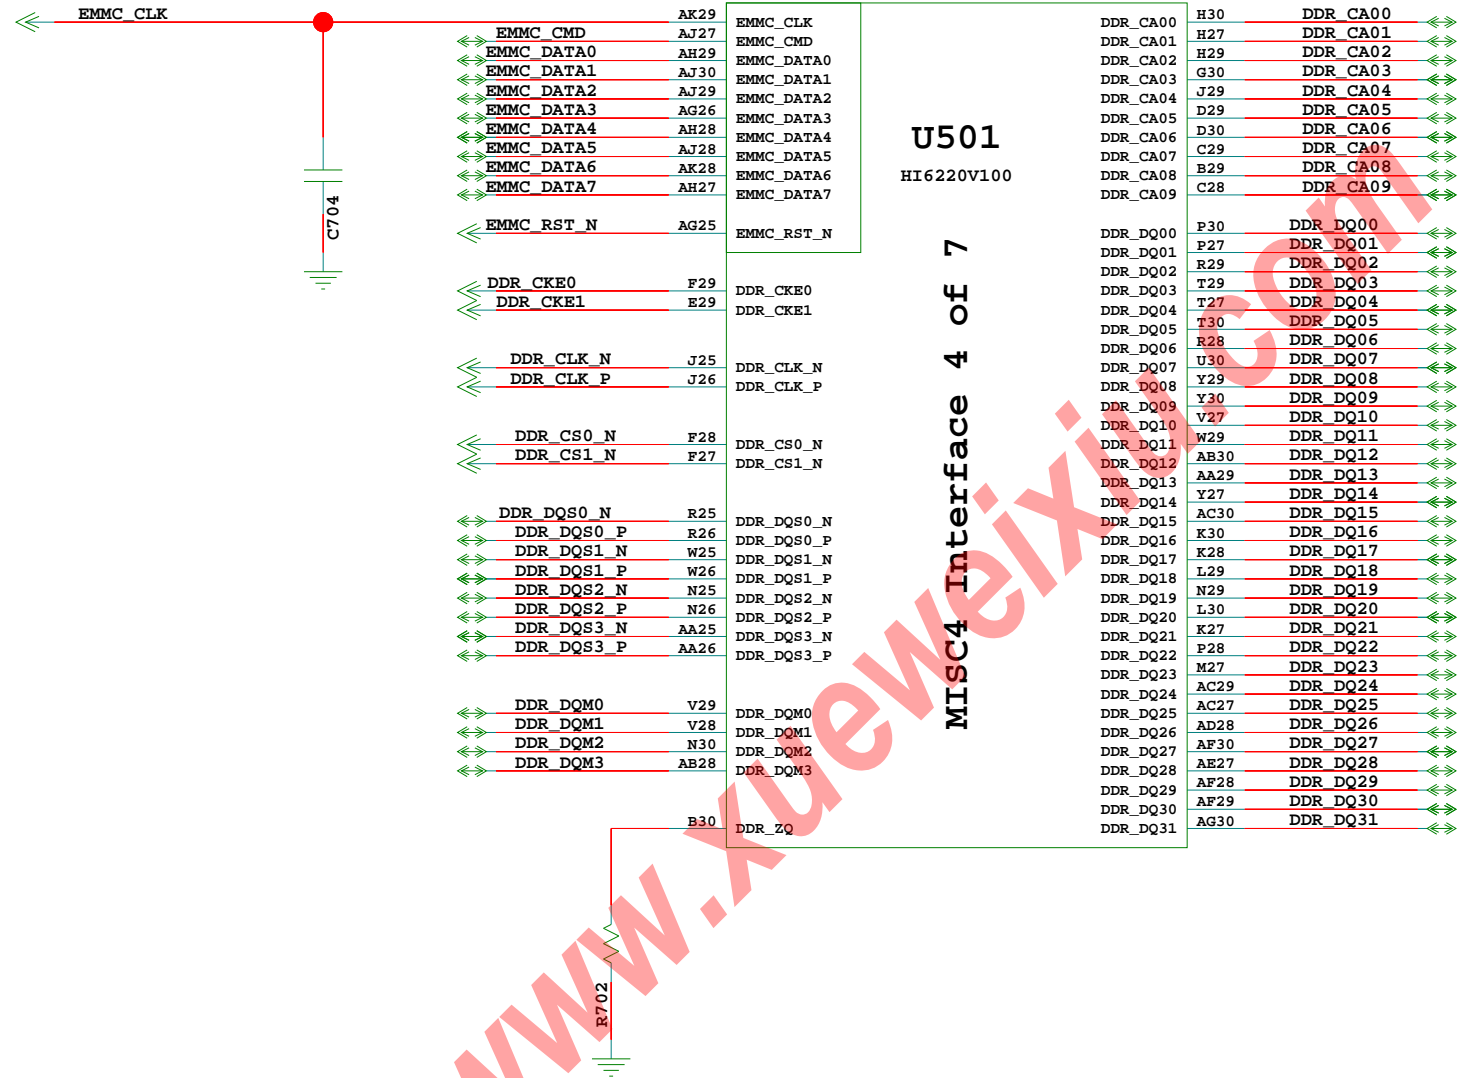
EMMC_CLK
EMMC_CMD
EMMC_DATA0
EMMC_DATA1
EMMC_DATA2
EMMC_DATA3
EMMC_DATA4
EMMC_DATA5
EMMC_DATA6
EMMC_DATA7
EMMC_RST_N
DDR_CKE0
DDR_CKE1
DDR_CLK_N
DDR_CLK_P
DDR_CS0_N
DDR_CS1_N
DDR_DQS0_N
DDR_DQS0_P
DDR_DQS1_N
DDR_DQS1_P
DDR_DQS2_N
DDR_DQS2_P
DDR_DQS3_N
DDR_DQS3_P
DDR_DQM0
DDR_DQM1
DDR_DQM2
DDR_DQM3
C704
R702

| | | | | |
|---|---|---|---|---|
| AK29 | EMMC_CLK | DDR_CA00 | H30 | DDR_CA00 |
| AJ27 | EMMC_CMD | DDR_CA01 | H27 | DDR_CA01 |
| AH29 | EMMC_DATA0 | DDR_CA02 | H29 | DDR_CA02 |
| AJ30 | EMMC_DATA1 | DDR_CA03 | G30 | DDR_CA03 |
| AJ29 | EMMC_DATA2 | DDR_CA04 | J29 | DDR_CA04 |
| AG26 | EMMC_DATA3 | DDR_CA05 | D29 | DDR_CA05 |
| AH28 | EMMC_DATA4 | DDR_CA06 | D30 | DDR_CA06 |
| AJ28 | EMMC_DATA5 | DDR_CA07 | C29 | DDR_CA07 |
| AK28 | EMMC_DATA6 | DDR_CA08 | B29 | DDR_CA08 |
| AH27 | EMMC_DATA7 | DDR_CA09 | C28 | DDR_CA09 |
| AG25 | EMMC_RST_N | DDR_DQ00 | P30 | DDR_DQ00 |
| | | DDR_DQ01 | P27 | DDR_DQ01 |
| | | DDR_DQ02 | R29 | DDR_DQ02 |
| F29 | DDR_CKE0 | DDR_DQ03 | T29 | DDR_DQ03 |
| E29 | DDR_CKE1 | DDR_DQ04 | T27 | DDR_DQ04 |
| | | DDR_DQ05 | T30 | DDR_DQ05 |
| | | DDR_DQ06 | R28 | DDR_DQ06 |
| J25 | DDR_CLK_N | DDR_DQ07 | U30 | DDR_DQ07 |
| J26 | DDR_CLK_P | DDR_DQ08 | Y29 | DDR_DQ08 |
| | | DDR_DQ09 | Y30 | DDR_DQ09 |
| | | DDR_DQ10 | V27 | DDR_DQ10 |
| F28 | DDR_CS0_N | DDR_DQ11 | W29 | DDR_DQ11 |
| F27 | DDR_CS1_N | DDR_DQ12 | AB30 | DDR_DQ12 |
| | | DDR_DQ13 | AA29 | DDR_DQ13 |
| | | DDR_DQ14 | Y27 | DDR_DQ14 |
| R25 | DDR_DQS0_N | DDR_DQ15 | AC30 | DDR_DQ15 |
| R26 | DDR_DQS0_P | DDR_DQ16 | K30 | DDR_DQ16 |
| W25 | DDR_DQS1_N | DDR_DQ17 | K28 | DDR_DQ17 |
| W26 | DDR_DQS1_P | DDR_DQ18 | L29 | DDR_DQ18 |
| N25 | DDR_DQS2_N | DDR_DQ19 | N29 | DDR_DQ19 |
| N26 | DDR_DQS2_P | DDR_DQ20 | L30 | DDR_DQ20 |
| AA25 | DDR_DQS3_N | DDR_DQ21 | K27 | DDR_DQ21 |
| AA26 | DDR_DQS3_P | DDR_DQ22 | P28 | DDR_DQ22 |
| | | DDR_DQ23 | M27 | DDR_DQ23 |
| V29 | DDR_DQM0 | DDR_DQ24 | AC29 | DDR_DQ24 |
| V28 | DDR_DQM1 | DDR_DQ25 | AC27 | DDR_DQ25 |
| N30 | DDR_DQM2 | DDR_DQ26 | AD28 | DDR_DQ26 |
| AB28 | DDR_DQM3 | DDR_DQ27 | AF30 | DDR_DQ27 |
| | | DDR_DQ28 | AE27 | DDR_DQ28 |
| | | DDR_DQ29 | AF28 | DDR_DQ29 |
| | | DDR_DQ30 | AF29 | DDR_DQ30 |
| B30 | DDR_ZQ | DDR_DQ31 | AG30 | DDR_DQ31 |

U501
HI6220V100
MISC4 Interface 4 of 7
www.xueweixiu.com